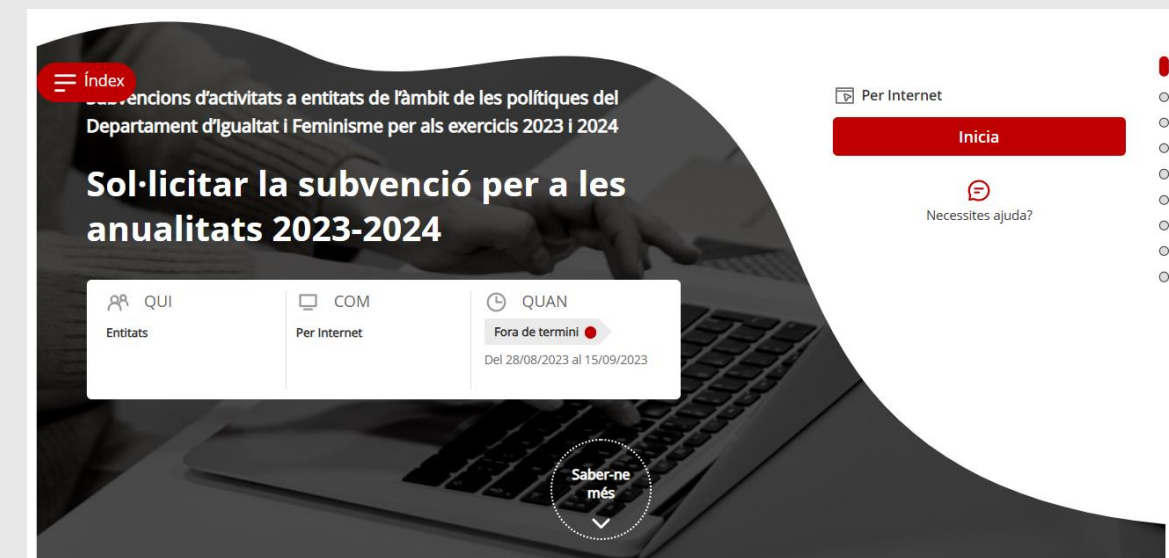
Índex
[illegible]vencions d'activitats a entitats de l'àmbit de les polítiques del Departament d'Igualtat i Feminisme per als exercicis 2023 i 2024

Sol·licitar la subvenció per a les anualitats 2023-2024

QUI
Entitats

COM
Per Internet

QUAN
Fora de termini
Del 28/08/2023 al 15/09/2023

Saber-ne més

Per Internet

Inicia

Necessites ajuda?